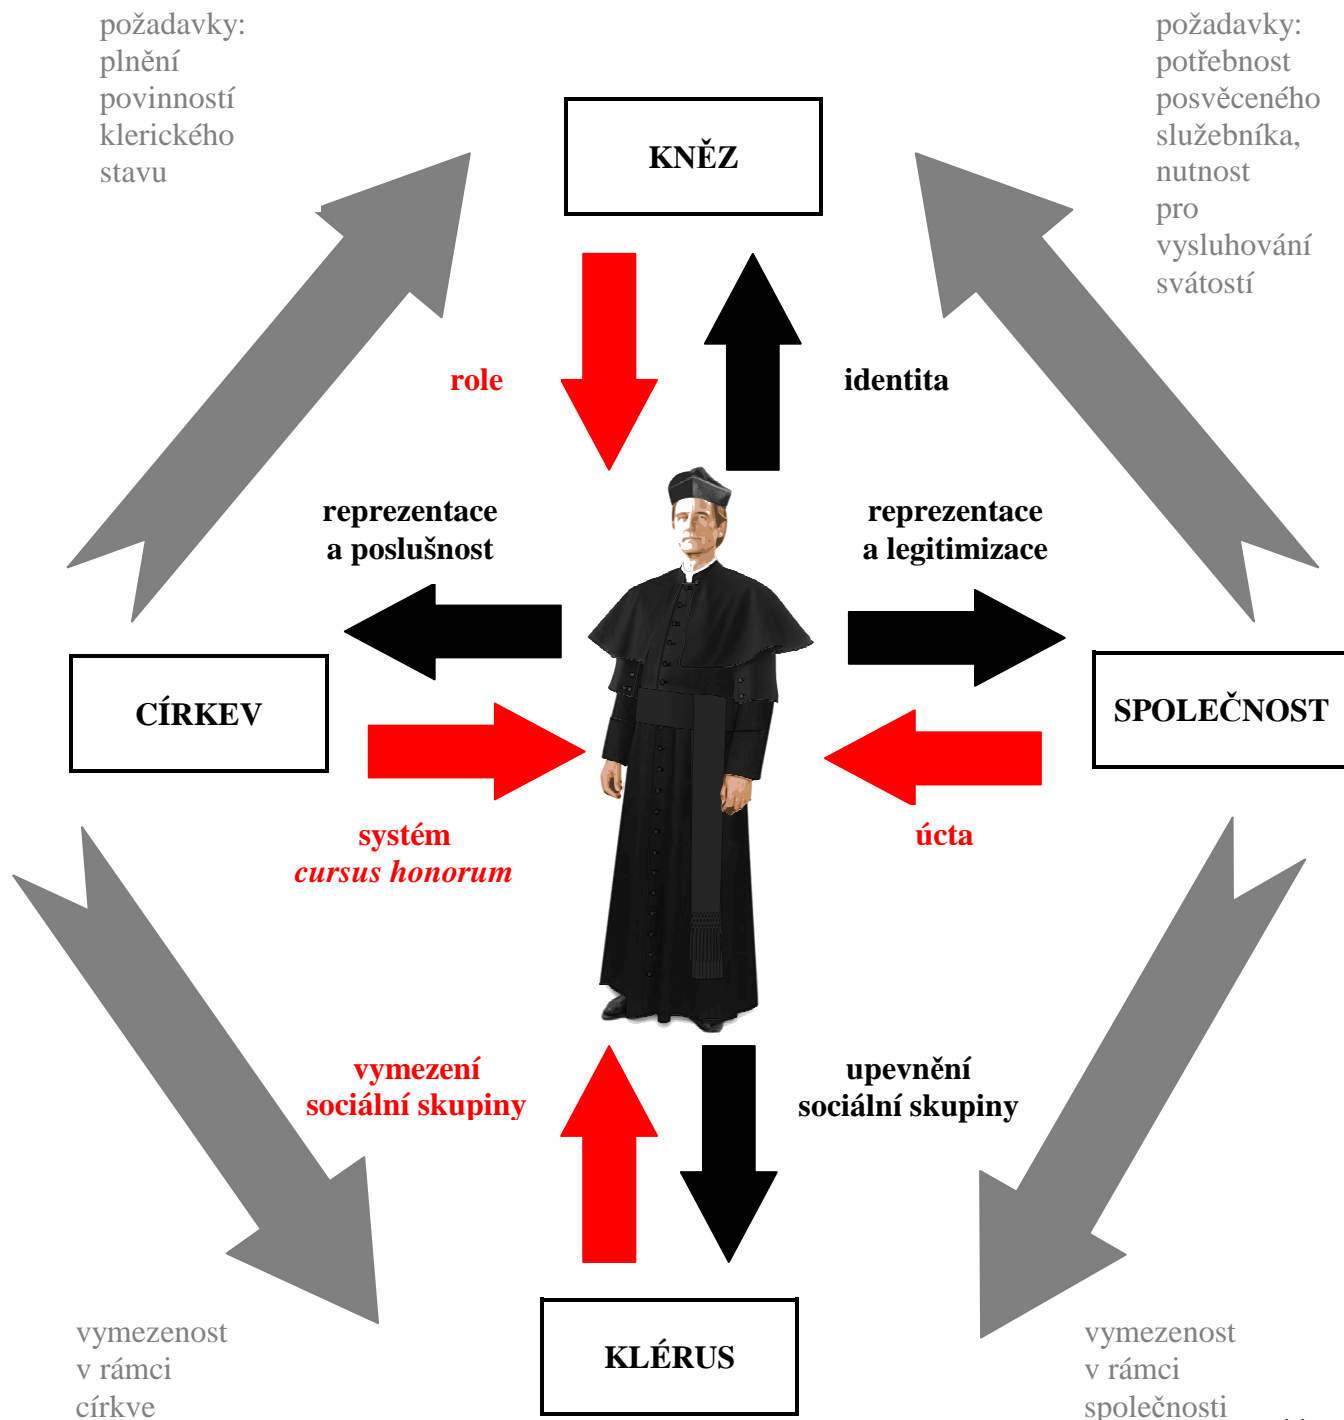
požadavky: plnění povinností klerického stavu

požadavky: potřebnost posvěceného služebníka, nutnost pro vysluhování svátostí

KNĚZ

role

identita

reprezentace a poslušnost

reprezentace a legitimizace

CÍRKEV

SPOLEČNOST

systém *cursus honorum*

úcta

vymezení sociální skupiny

upevnění sociální skupiny

KLÉRUS

vymezenost v rámci církve

vymezenost v rámci společnosti